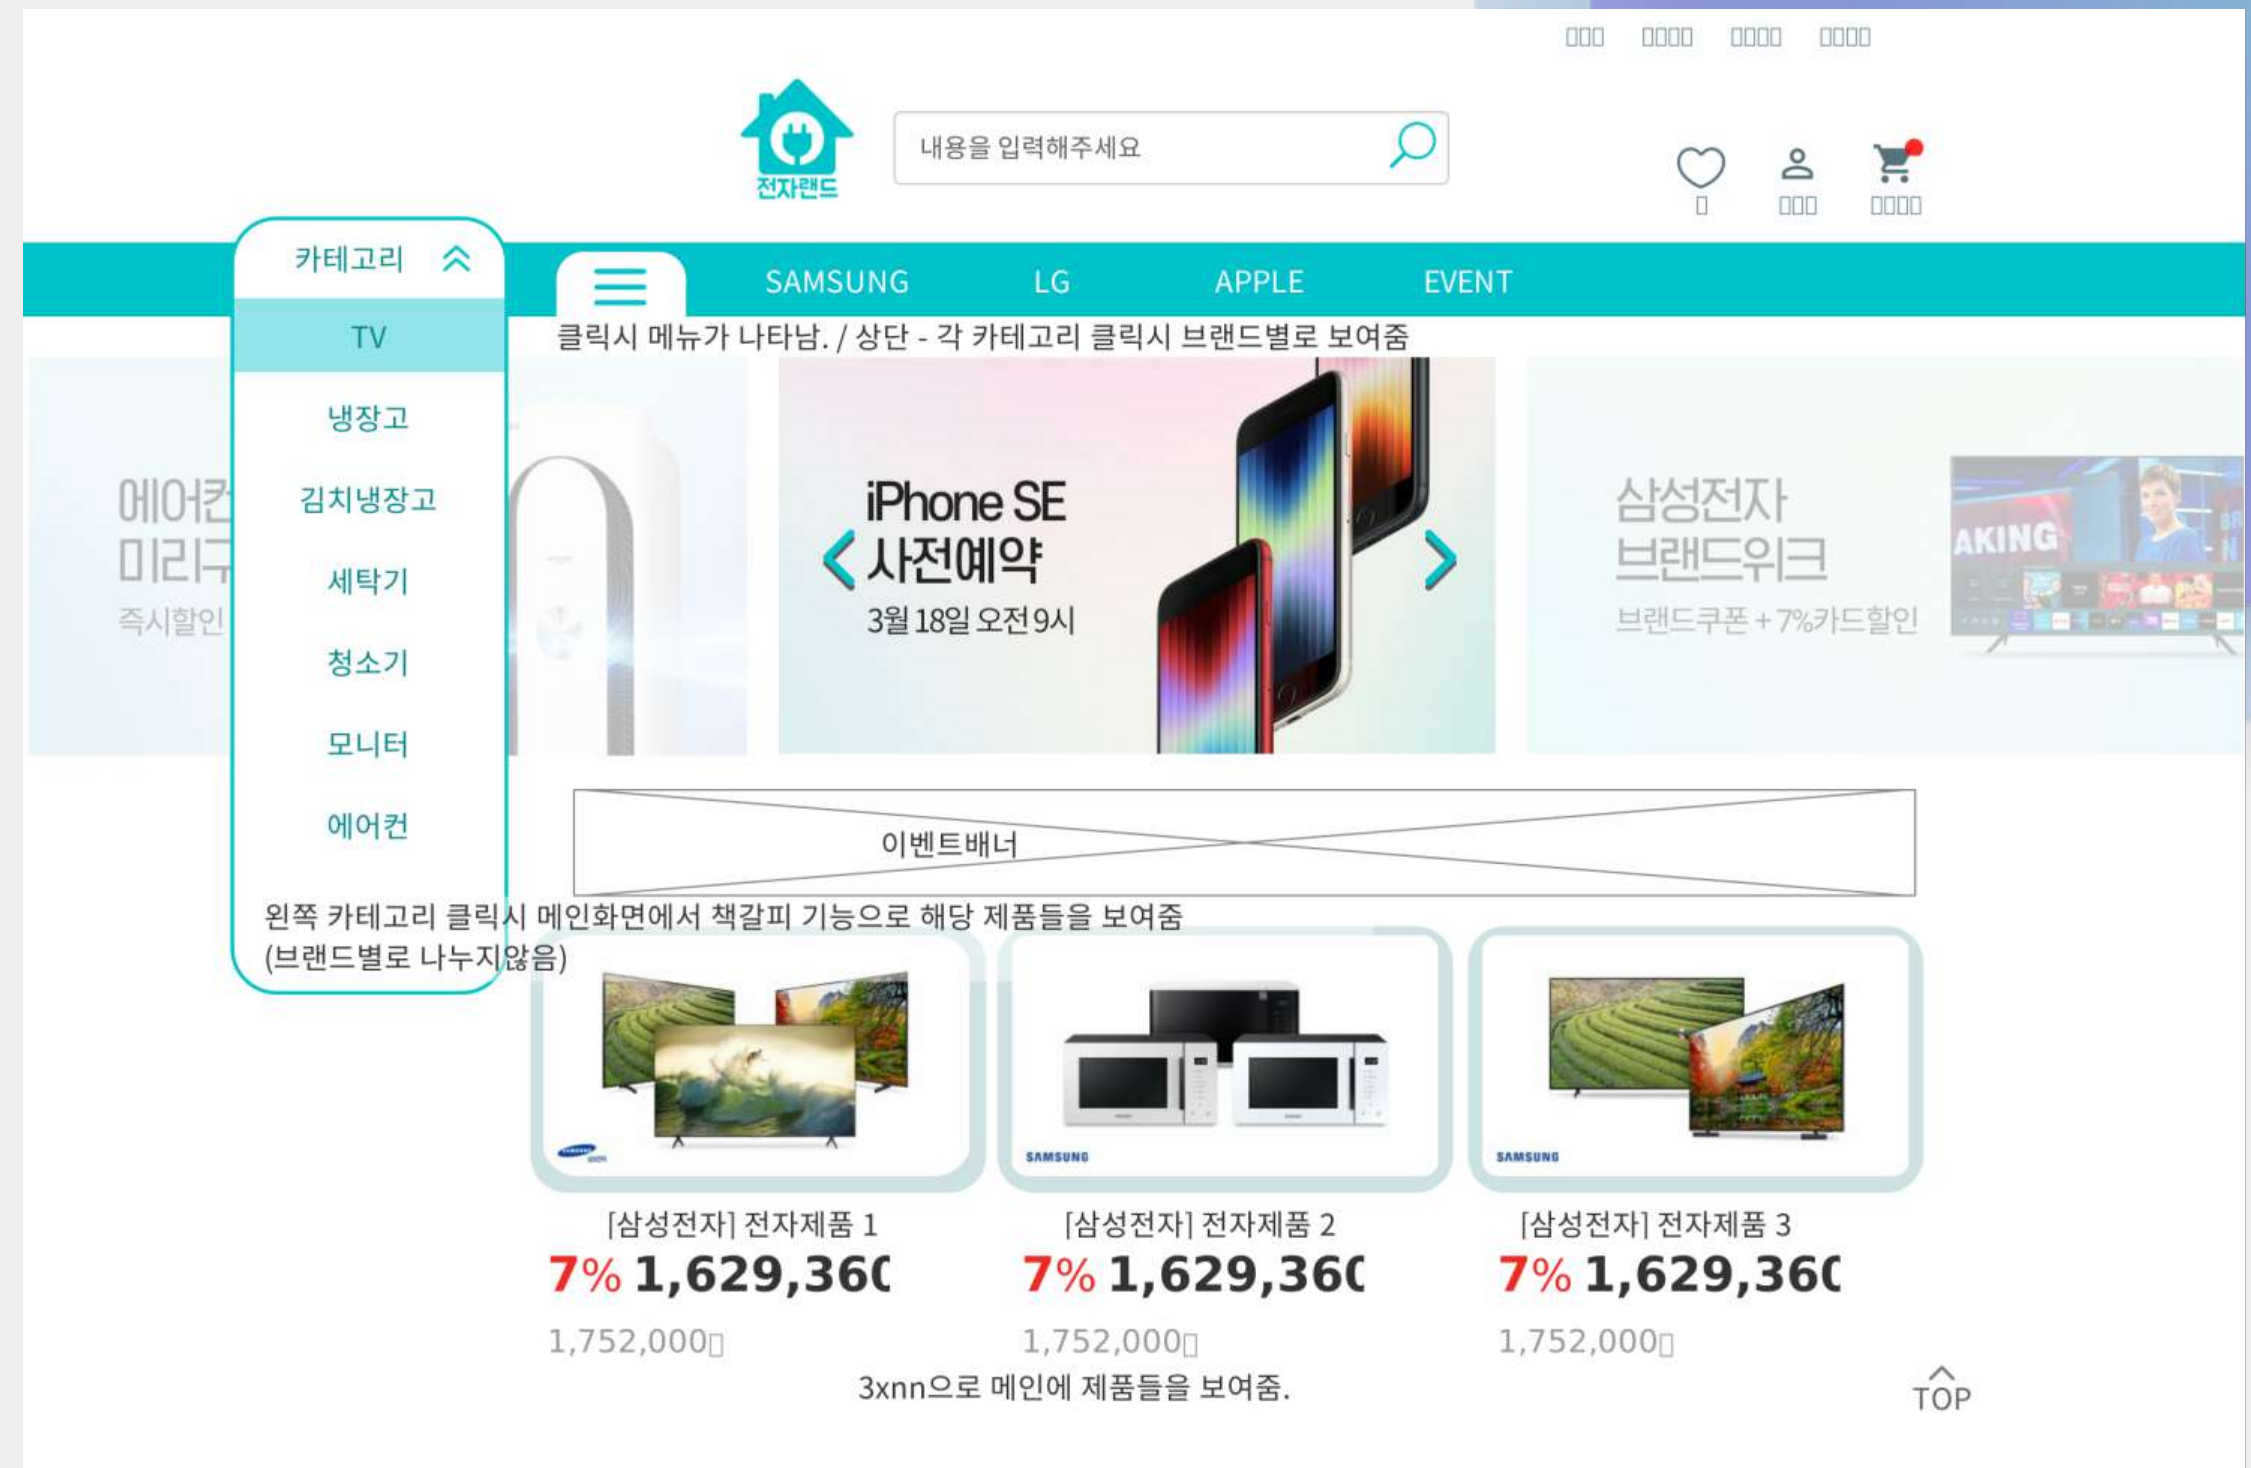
□□□ □□□□ □□□□ □□□□

전자랜드

내용을 입력해주세요

□ □□□ □□□□

카테고리

SAMSUNG LG APPLE EVENT

TV
냉장고
김치냉장고
세탁기
청소기
모니터
에어컨

클릭시 메뉴가 나타남. / 상단 - 각 카테고리 클릭시 브랜드별로 보여줌

에어컨 미리구 즉시할인

iPhone SE 사전예약
3월 18일 오전 9시

삼성전자 브랜드위크
브랜드쿠폰 + 7%카드할인

이벤트배너

왼쪽 카테고리 클릭시 메인화면에서 책갈피 기능으로 해당 제품들을 보여줌 (브랜드별로 나누지않음)

SAMSUNG

SAMSUNG

[삼성전자] 전자제품 1
7% 1,629,36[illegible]
1,752,000□

[삼성전자] 전자제품 2
7% 1,629,36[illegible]
1,752,000□

[삼성전자] 전자제품 3
7% 1,629,36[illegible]
1,752,000□

3xnn으로 메인에 제품들을 보여줌.

TOP